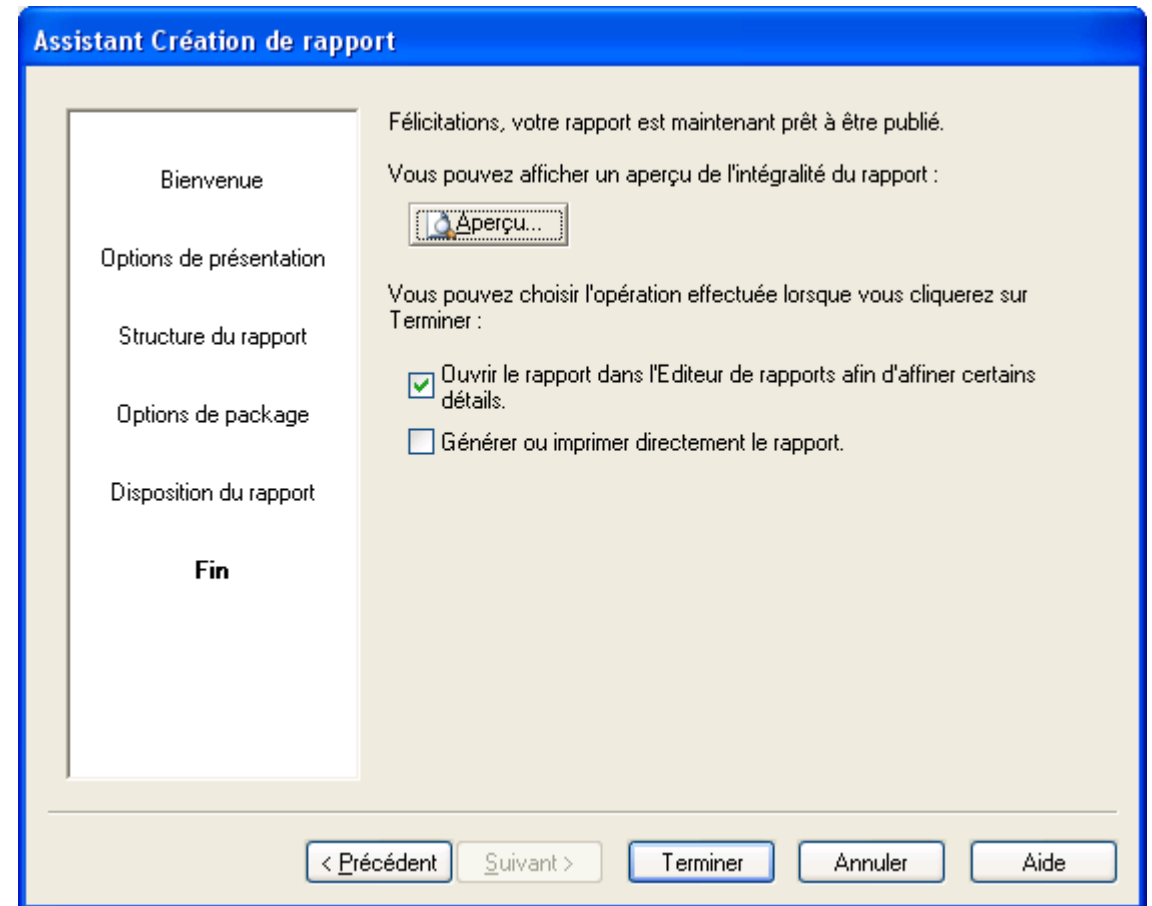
Assistant Création de rapport

Bienvenue

Options de présentation

Structure du rapport

Options de package

Disposition du rapport

Fin

Félicitations, votre rapport est maintenant prêt à être publié.

Vous pouvez afficher un aperçu de l'intégralité du rapport :

Aperçu...

Vous pouvez choisir l'opération effectuée lorsque vous cliquerez sur Terminer :

Ouvrir le rapport dans l'Editeur de rapports afin d'affiner certains détails.

Générer ou imprimer directement le rapport.

< Précédent
Suivant >
Terminer
Annuler
Aide